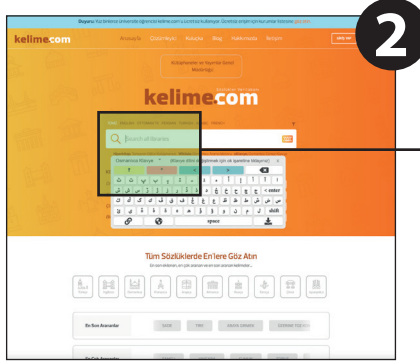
2

Duyuru: Yurt birimine üniversite öğrencisi kelime.com'u ücretsiz kullanıyor. Ücretsiz erişim için kurumlar listesine göz atın!

kelime.com

Anasayfa Ödül Hediyesi Kulüpler Blog Hakkımızda İletişim

GİRİŞ YAP

Kütüphaneme ve hayatıma bütün kelimelerimi

kelime.com

Search all libraries

Osmanlıca Klavye

< enter

shift

space

Tüm Sözlüklerde En'lere Göz Atın

En Son Arananlar

En Çok Arananlar